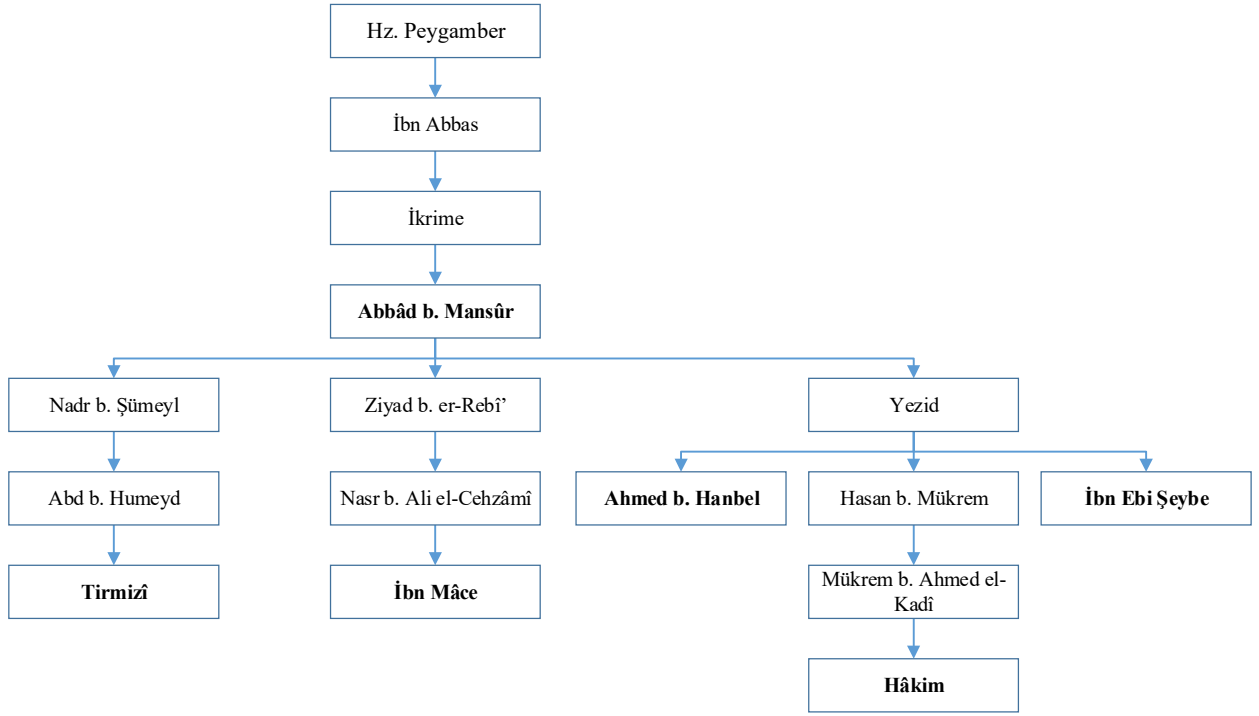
Hz. Peygamber

İbn Abbas

İkrime

**Abbâd b. Mansûr**

Nadr b. Şümeyl

Abd b. Humeyd

**Tirmizî**

Ziyad b. er-Rebî'

Nasr b. Ali el-Cehzâmî

**İbn Mâce**

Yezid

**Ahmed b. Hanbel**

Hasan b. Mükrem

Mükrem b. Ahmed el-Kadî

**Hâkim**

**İbn Ebi Şeybe**